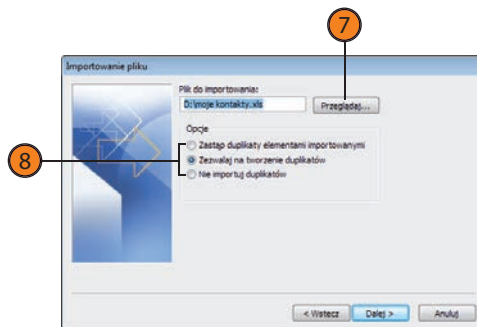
7

Importowanie pliku

Plik do importowania:

D:\moje kontakty.xls

Przeglądaj...

Opcje

8

Zastąp duplikaty elementami importowanymi

Zezwalaj na tworzenie duplikatów

Nie importuj duplikatów

< Wstecz

Dalej >

Anuluj